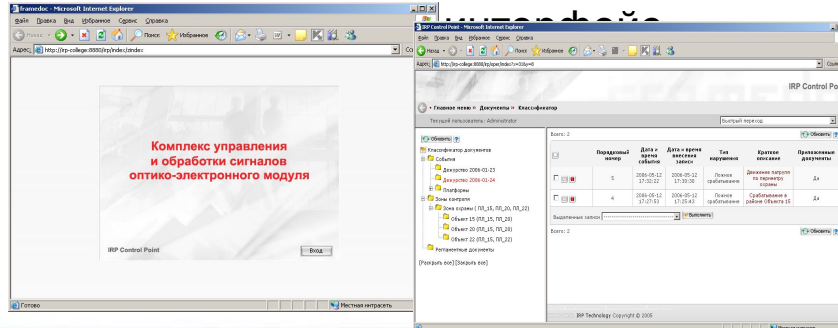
framedoc - Microsoft Internet Explorer

Файл Правка Вид Избранное Сервис Справка

Назад Поиск Избранное

Адрес: http://irp-college:8080/irp/index/.ctindex

Комплекс управления и обработки сигналов оптико-электронного модуля

IRP Control Point

Вход

Готово

Местная интрасеть

интерфейс

IRP Control Point - Microsoft Internet Explorer

Файл Правка Вид Избранное Сервис Справка

Назад Поиск Избранное

Адрес: http://irp-college:8080/irp/oper/index?v=3&y=6

IRP Control Point

Главное меню » Документы » Классификатор

Текущий пользователь: Administrator

Быстрый переход

Обновить

Классификатор документов
События
Дежурство 2006-01-23
Дежурство 2006-01-24
Платформы
Зоны контроля
Зона охраны ( ПЛ_15, ПЛ_20, ПЛ_22)
Объект 15 (ПЛ_15, ПЛ_20)
Объект 20 (ПЛ_15, ПЛ_20)
Объект 22 (ПЛ_15, ПЛ_22)
Регламентные документы

[Раскрыть все] [Закрыть все]

Всего: 2

Обновить

| | Порядковый номер | Дата и время события | Дата и время внесения записи | Тип нарушения | Краткое описание | Приложенные документы |
|---|---|---|---|---|---|---|
| | 5 | 2006-05-12 17:32:22 | 2006-05-12 17:33:30 | Ложное срабатывание | Движение патруля по периметру охраны | Да |
| | 4 | 2006-05-12 17:27:53 | 2006-05-12 17:25:43 | Ложное срабатывание | Срабатывание в районе Объекта 15 | Да |

Выделенные записи: Выполнить

Всего: 2

Обновить

IRP Technology Copyright © 2005